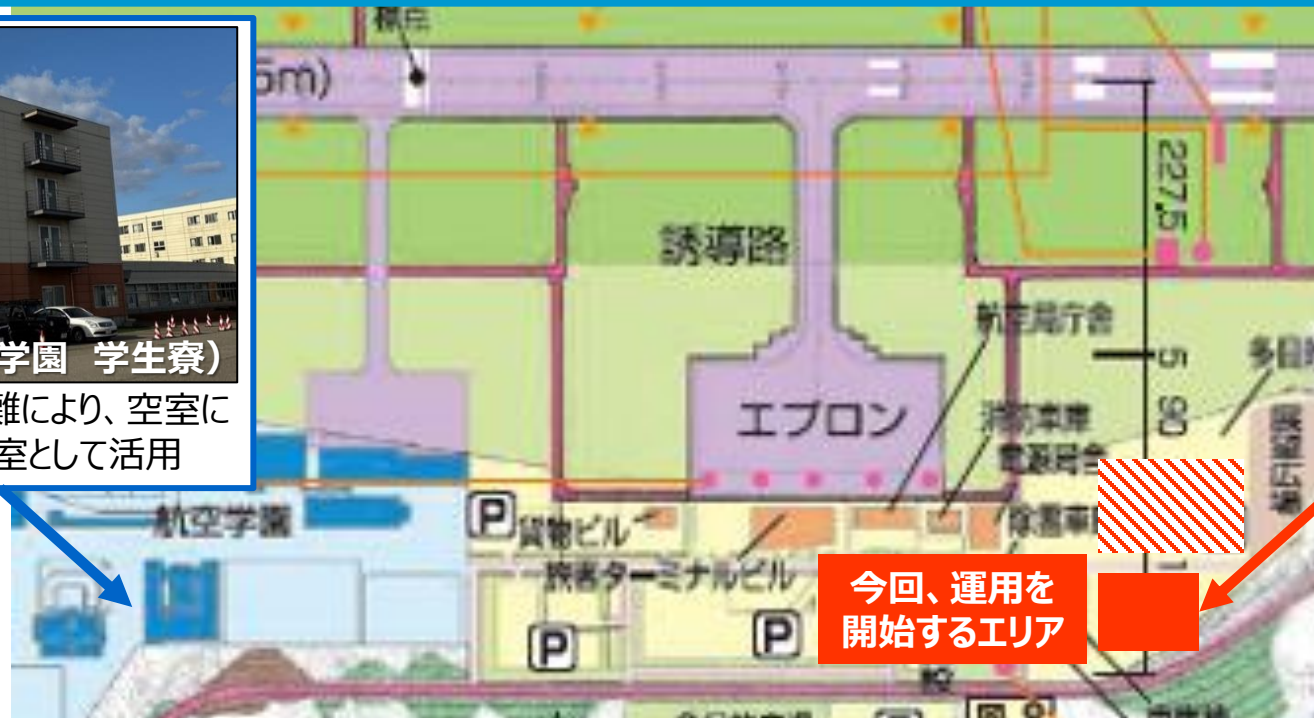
学園 学生寮）
離により、空室に
室として活用

5m)

誘導路

227.5

エプロン

航空局庁舎

消防車庫

電源局舎

5 90

多目

展望広場

航空学園

P 貨物ビル

旅客ターミナルビル

P

P

除雪車庫

今回、運用を
開始するエリア